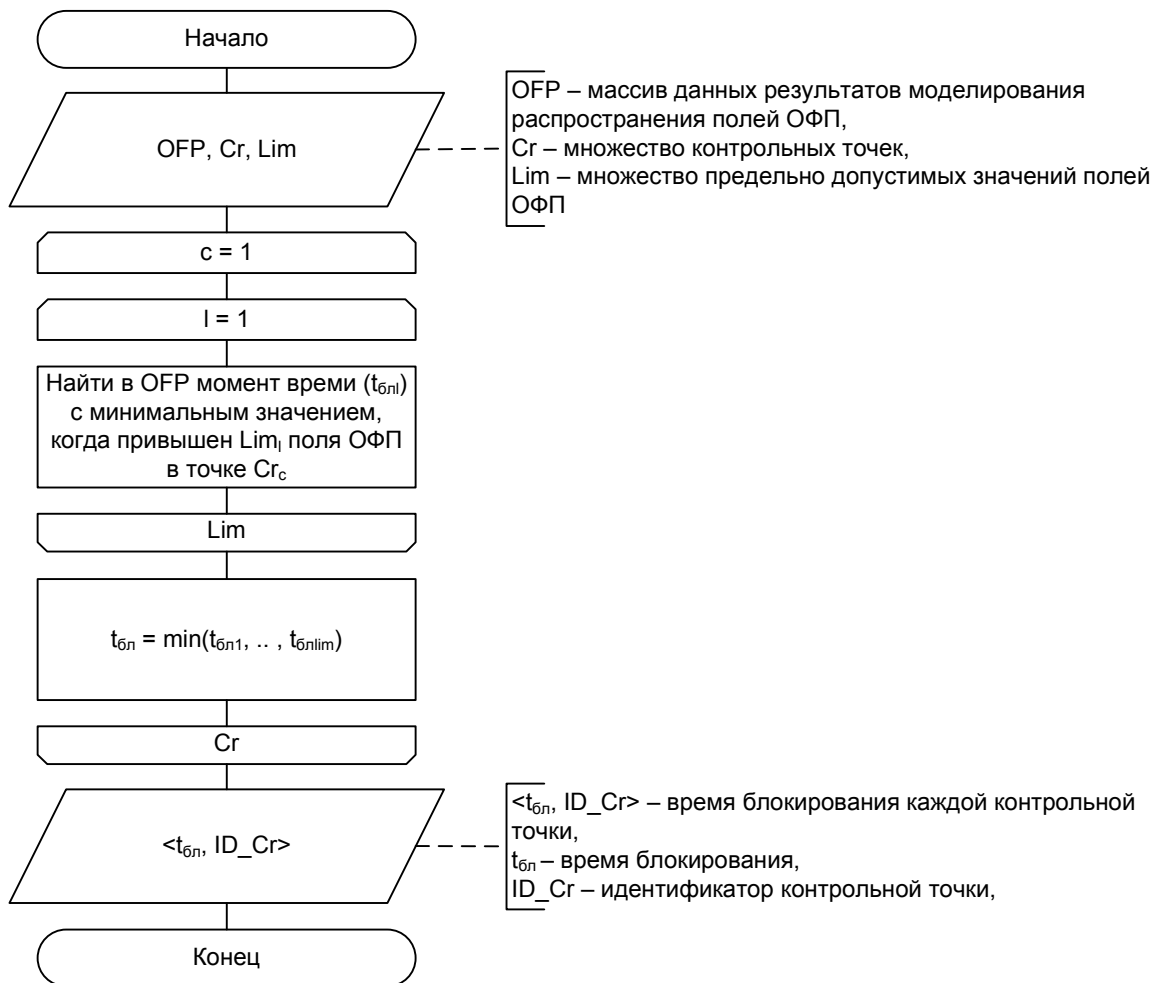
Начало

OFP, Cr, Lim

OFP – массив данных результатов моделирования распространения полей ОФП,
Cr – множество контрольных точек,
Lim – множество предельно допустимых значений полей ОФП

c = 1

l = 1

Найти в OFP момент времени ($t_{блl}$) с минимальным значением, когда привышен $Lim_l$ поля ОФП в точке $Cr_c$

Lim

$t_{бл}$ = min($t_{бл1}$, .. , $t_{блlim}$)

Cr

<$t_{бл}$, ID_Cr>

<$t_{бл}$, ID_Cr> – время блокирования каждой контрольной точки,
$t_{бл}$ – время блокирования,
ID_Cr – идентификатор контрольной точки,

Конец